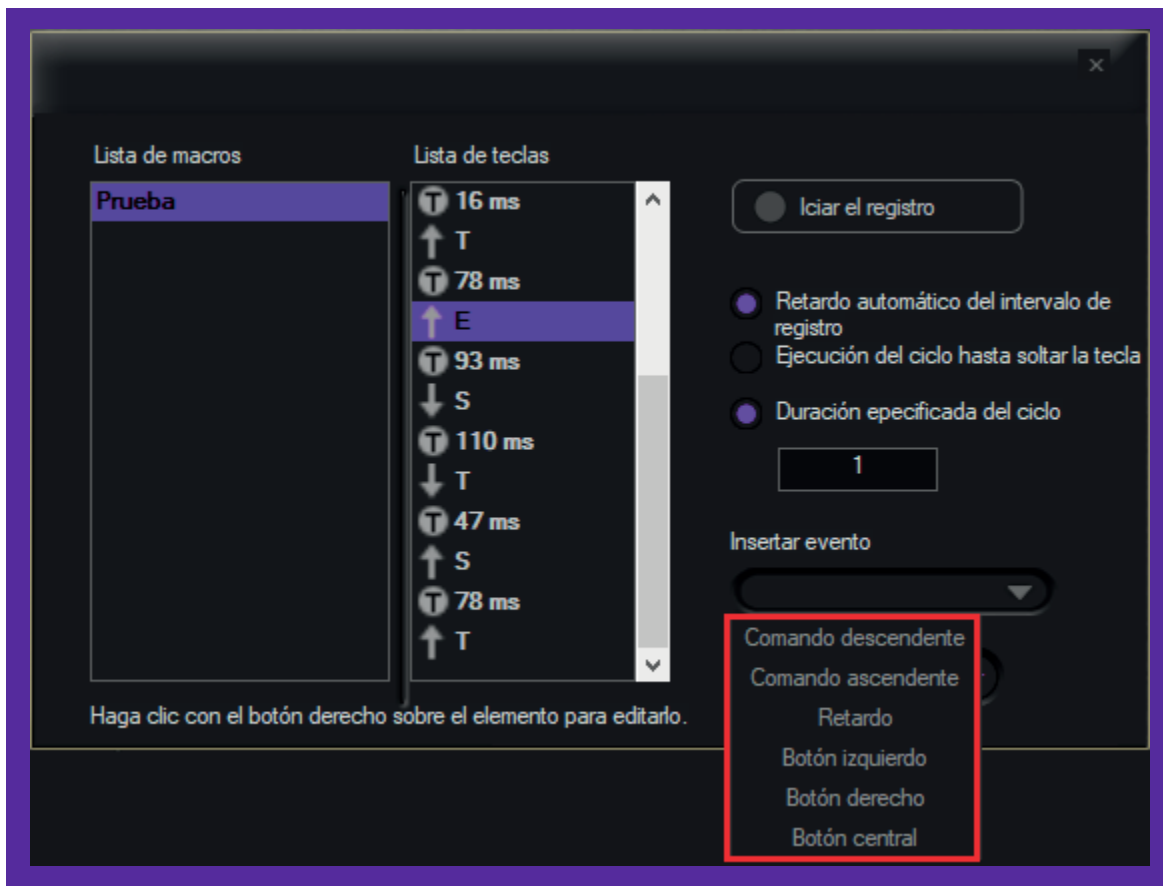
×

Lista de macros

Prueba

Lista de teclas

T 16 ms
↑ T
T 78 ms
↑ E
T 93 ms
↓ S
T 110 ms
↓ T
T 47 ms
↑ S
T 78 ms
↑ T

Iciar el registro

Retardo automático del intervalo de registro

Ejecución del ciclo hasta soltar la tecla

Duración epecificada del ciclo

1

Insertar evento

Comando descendente
Comando ascendente
Retardo
Botón izquierdo
Botón derecho
Botón central

Haga clic con el botón derecho sobre el elemento para editarlo.